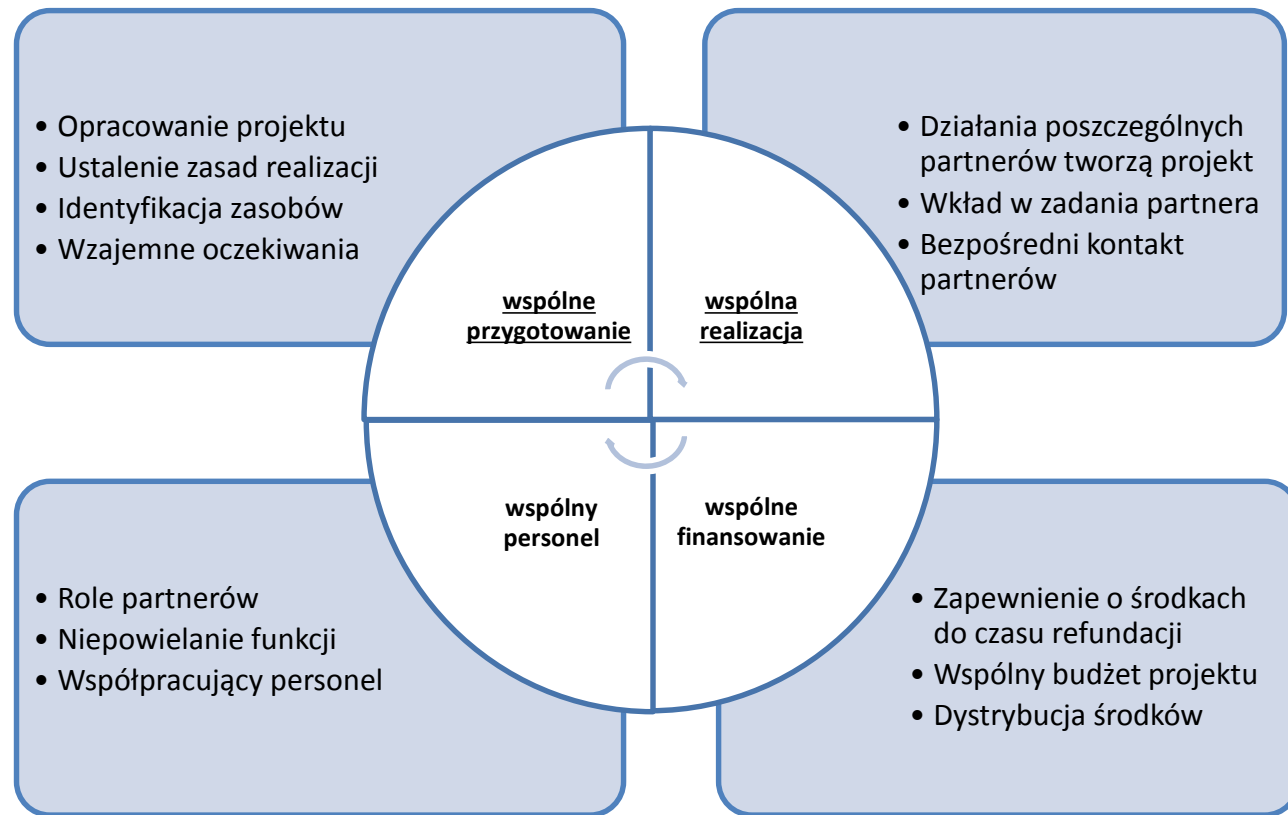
• Opracowanie projektu
• Ustalenie zasad realizacji
• Identyfikacja zasobów
• Wzajemne oczekiwania

• Działania poszczególnych partnerów tworzą projekt
• Wkład w zadania partnera
• Bezpośredni kontakt partnerów

wspólne przygotowanie

wspólna realizacja

wspólny personel

wspólne finansowanie

• Role partnerów
• Niepowielanie funkcji
• Współpracujący personel

• Zapewnienie o środkach do czasu refundacji
• Wspólny budżet projektu
• Dystrybucja środków